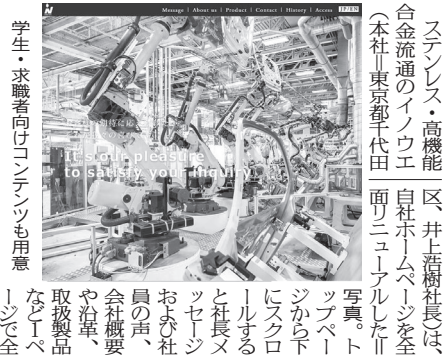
ステンレス・高機能合金流通のイノウエ（本社＝東京都千代田区、井上浩樹社長）は自社ホームページを全面リニューアルした＝写真。トップページから下にスクロールすると社長メッセージおよび社員の声、会社概要や沿革、取扱製品などーページで全

学生・求職者向けコンテンツも用意

Message | About us | Product | Contact | History | Access | JP | EN

It's our pleasure to satisfy your inquiry.